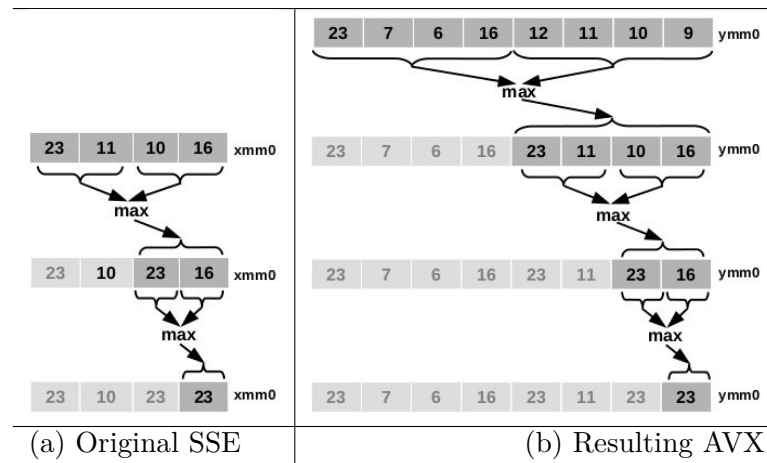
| | | | | |
|---|---|---|---|---|
| 23 | 11 | 10 | 16 | xmm0 |

max

| | | | | |
|---|---|---|---|---|
| 23 | 10 | 23 | 16 | xmm0 |

max

| | | | | |
|---|---|---|---|---|
| 23 | 10 | 23 | 23 | xmm0 |

(a) Original SSE

| | | | | | | | | |
|---|---|---|---|---|---|---|---|---|
| 23 | 7 | 6 | 16 | 12 | 11 | 10 | 9 | ymm0 |

max

| | | | | | | | | |
|---|---|---|---|---|---|---|---|---|
| 23 | 7 | 6 | 16 | 23 | 11 | 10 | 16 | ymm0 |

max

| | | | | | | | | |
|---|---|---|---|---|---|---|---|---|
| 23 | 7 | 6 | 16 | 23 | 11 | 23 | 16 | ymm0 |

max

| | | | | | | | | |
|---|---|---|---|---|---|---|---|---|
| 23 | 7 | 6 | 16 | 23 | 11 | 23 | 23 | ymm0 |

(b) Resulting AVX